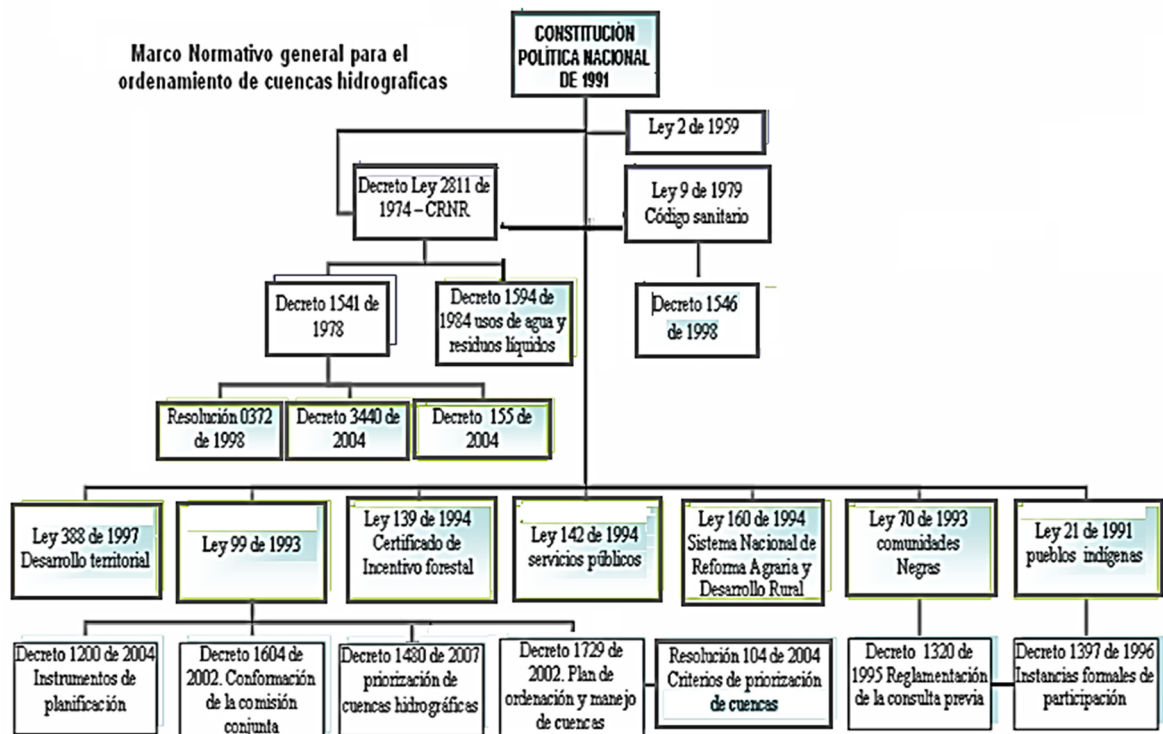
Marco Normativo general para el ordenamiento de cuencas hidrograficas

CONSTITUCIÓN POLÍTICA NACIONAL DE 1991

Ley 2 de 1959

Decreto Ley 2811 de 1974 – CRNR

Ley 9 de 1979 Código sanitario

Decreto 1541 de 1978

Decreto 1594 de 1984 usos de agua y residuos líquidos

Decreto 1546 de 1998

Resolución 0372 de 1998

Decreto 3440 de 2004

Decreto 155 de 2004

Ley 388 de 1997 Desarrollo territorial

Ley 99 de 1993

Ley 139 de 1994 Certificado de Incentivo forestal

Ley 142 de 1994 servicios públicos

Ley 160 de 1994 Sistema Nacional de Reforma Agraria y Desarrollo Rural

Ley 70 de 1993 comunidades Negras

Ley 21 de 1991 pueblos indígenas

Decreto 1200 de 2004 Instrumentos de planificación

Decreto 1604 de 2002. Conformación de la comisión conjunta

Decreto 1480 de 2007 priorización de cuencas hidrográficas

Decreto 1729 de 2002. Plan de ordenación y manejo de cuencas

Resolución 104 de 2004 Criterios de priorización de cuencas

Decreto 1320 de 1995 Reglamentación de la consulta previa

Decreto 1397 de 1996 Instancias formales de participación